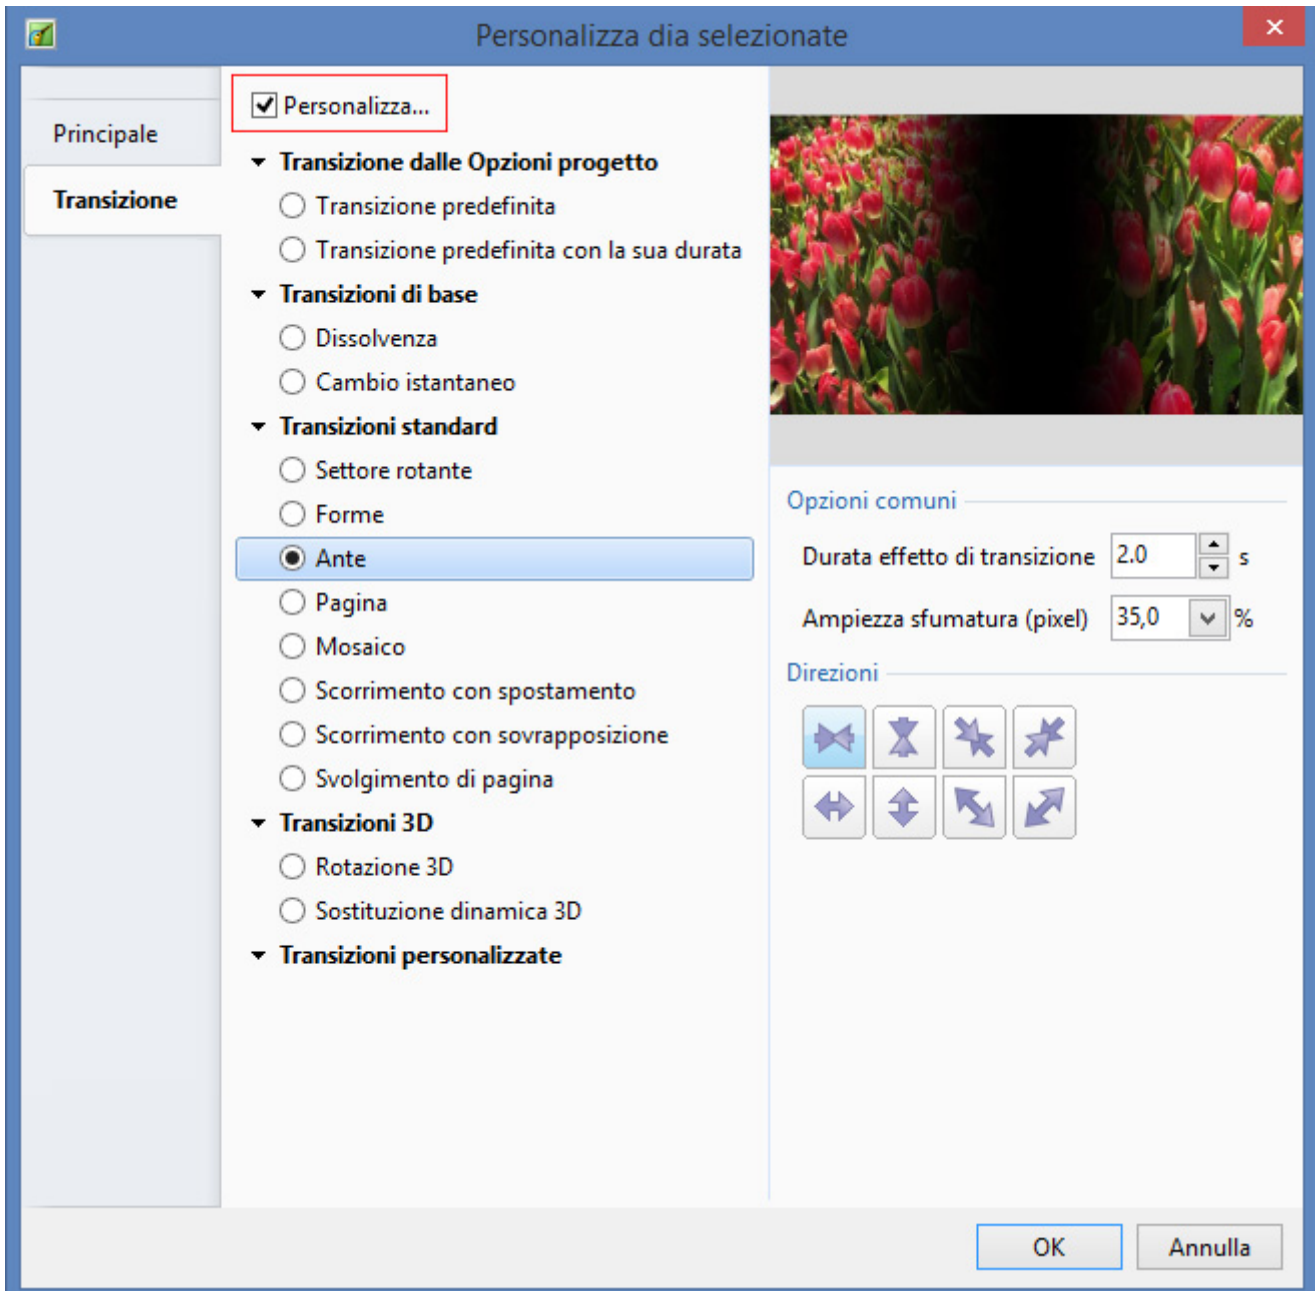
Personalizza dia selezionate

Principale

Transizione

Personalizza...

Transizione dalle Opzioni progetto

Transizione predefinita

Transizione predefinita con la sua durata

Transizioni di base

Dissolvenza

Cambio istantaneo

Transizioni standard

Settore rotante

Forme

Ante

Pagina

Mosaico

Scorrimento con spostamento

Scorrimento con sovrapposizione

Svolgimento di pagina

Transizioni 3D

Rotazione 3D

Sostituzione dinamica 3D

Transizioni personalizzate

Opzioni comuni

Durata effetto di transizione 2.0 s

Ampiezza sfumatura (pixel) 35,0 %

Direzioni

OK

Annulla